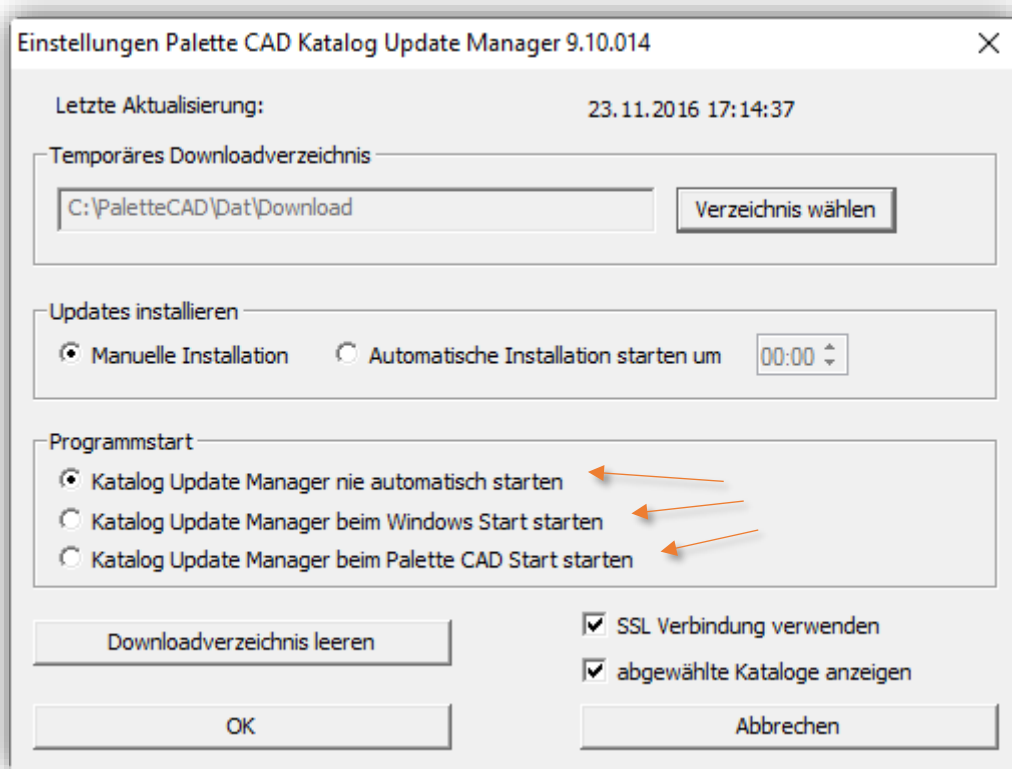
Einstellungen Palette CAD Katalog Update Manager 9.10.014

×

Letzte Aktualisierung: 23.11.2016 17:14:37

Temporäres Downloadverzeichnis

C:\PaletteCAD\Dat\Download

Verzeichnis wählen

Updates installieren

Manuelle Installation

Automatische Installation starten um

00:00

Programmstart

Katalog Update Manager nie automatisch starten

Katalog Update Manager beim Windows Start starten

Katalog Update Manager beim Palette CAD Start starten

Downloadverzeichnis leeren

SSL Verbindung verwenden

abgewählte Kataloge anzeigen

OK

Abbrechen